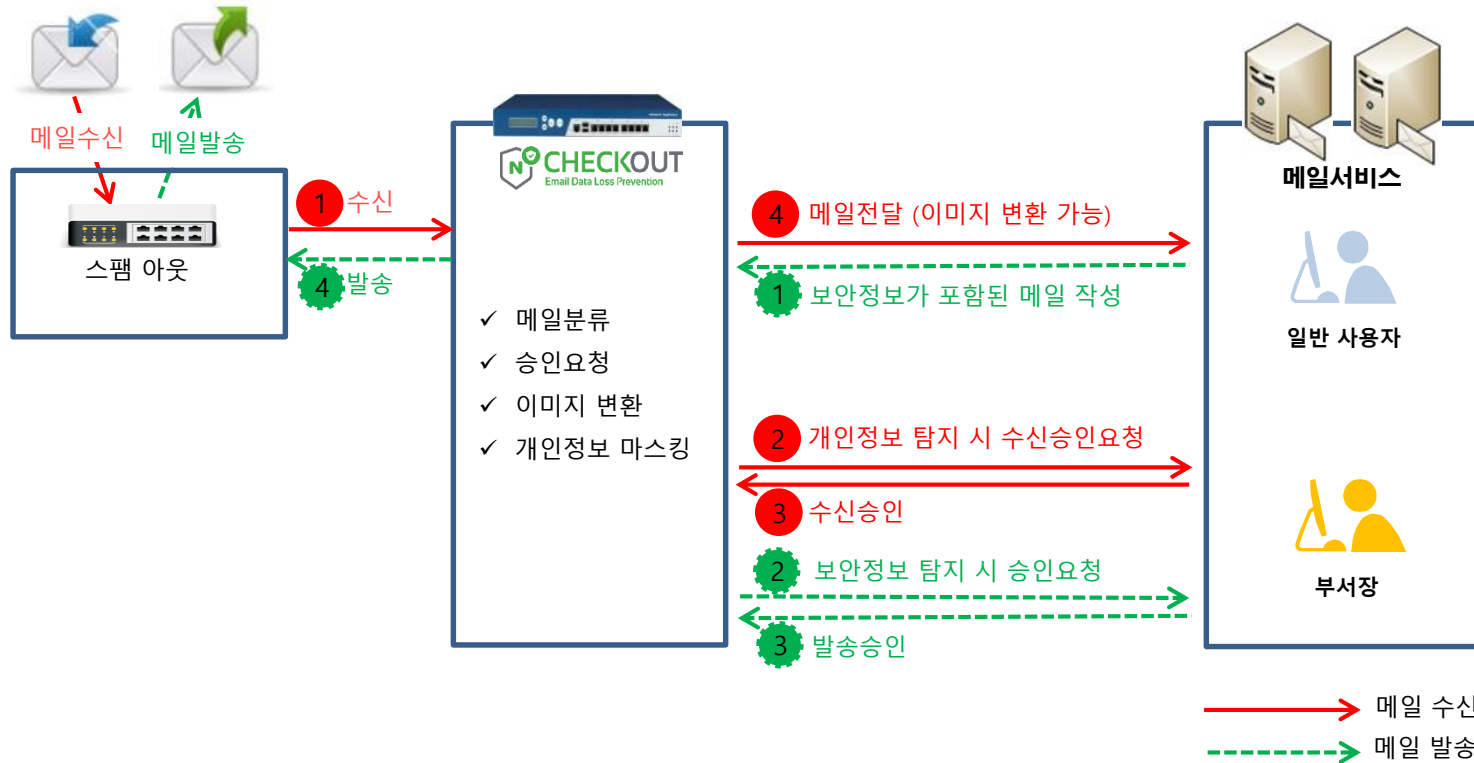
메일수신

메일발송

스팸 아웃

1 수신

4 발송

NO CHECKOUT
Email Data Loss Prevention

✓ 메일분류
✓ 승인요청
✓ 이미지 변환
✓ 개인정보 마스킹

4 메일전달 (이미지 변환 가능)

1 보안정보가 포함된 메일 작성

2 개인정보 탐지 시 수신승인요청

3 수신승인

2 보안정보 탐지 시 승인요청

3 발송승인

메일서비스

일반 사용자

부서장

메일 수신

메일 발송